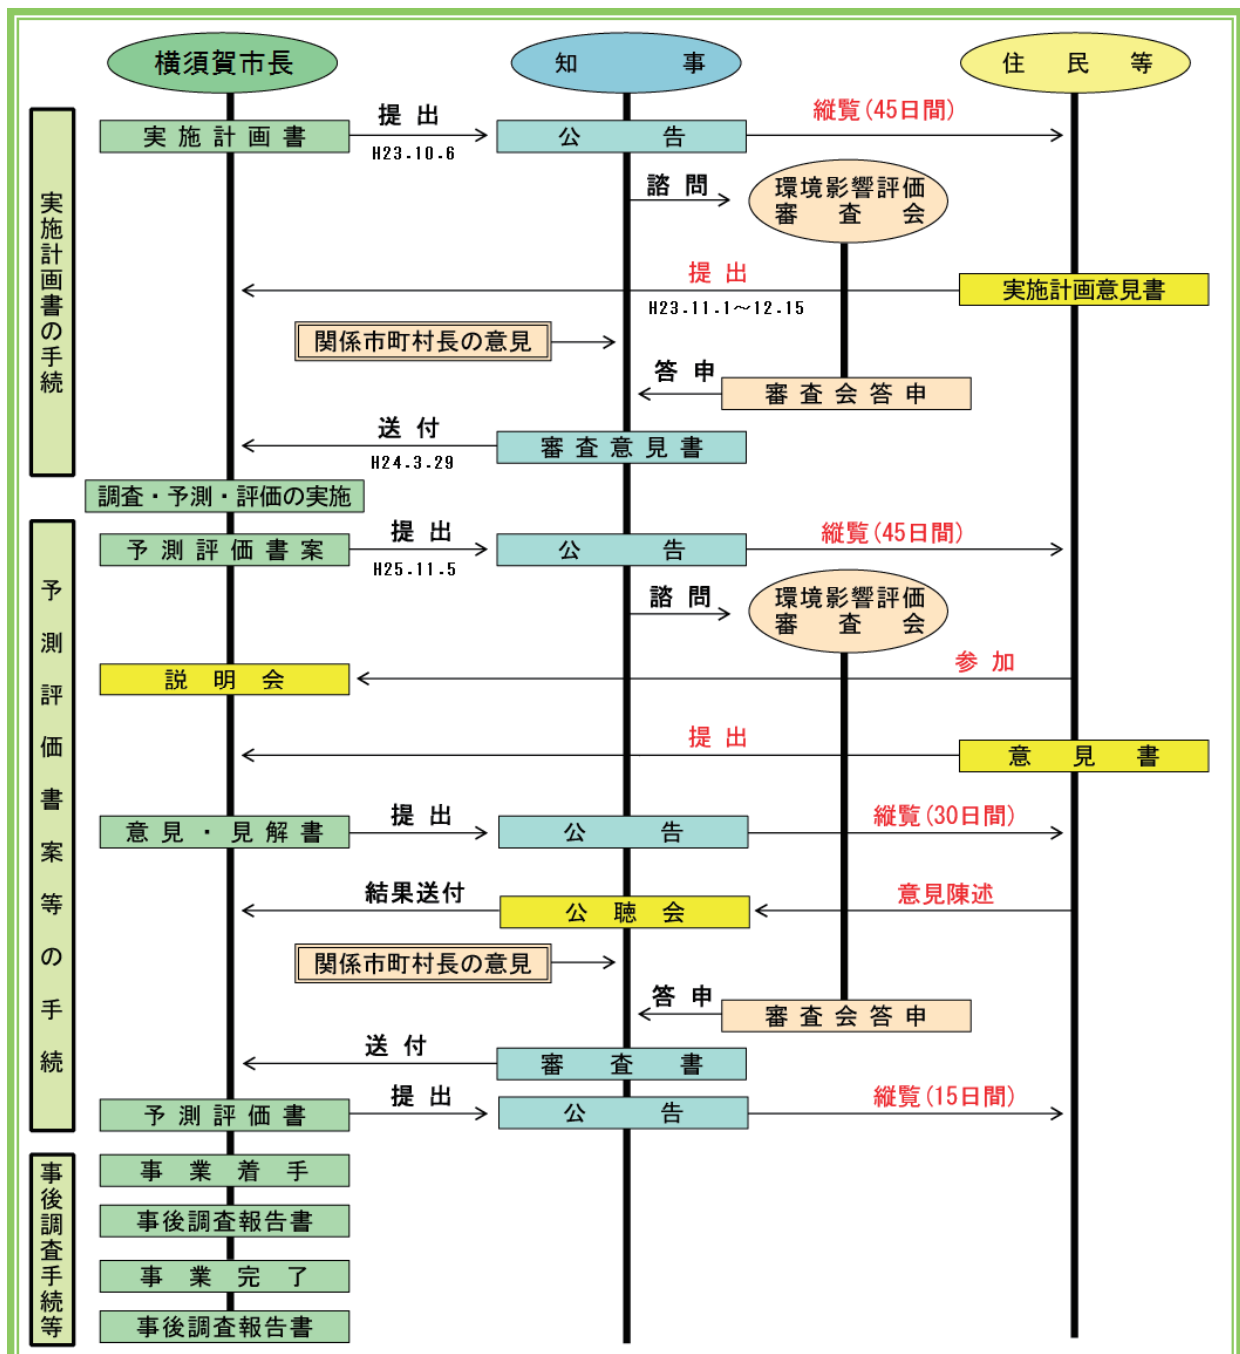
横須賀市長

知　事

住　民　等

実施計画書の手続

実施計画書

提出
H23.10.6

公　告

縦覧(45日間)

諮問

環境影響評価審査会

提出

実施計画意見書

H23.11.1～12.15

関係市町村長の意見

答申

審査会答申

送付
H24.3.29

審査意見書

調査・予測・評価の実施

予測評価書案等の手続

予測評価書案

提出
H25.11.5

公　告

縦覧(45日間)

諮問

環境影響評価審査会

説明会

参加

提出

意見書

意見・見解書

提出

公　告

縦覧(30日間)

結果送付

公聴会

意見陳述

関係市町村長の意見

答申

審査会答申

送付

審査書

予測評価書

提出

公　告

縦覧(15日間)

事後調査手続等

事業着手

事後調査報告書

事業完了

事後調査報告書